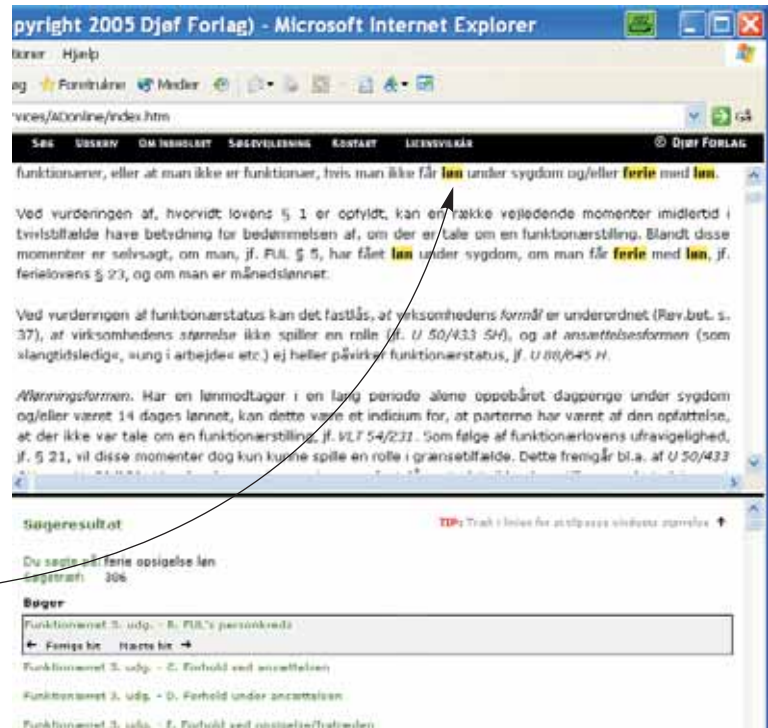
pyright 2005 Djøf Forlag) - Microsoft Internet Explorer

tioner Hjælp

Foretrukne Medier

vices/AOonline/index.htm

Gå

SØG OVERSIGT OM INDHOLDET SØGEVEJLEDNING KONTAKT LICENSVILKÅR © DJØF FORLAG

funktionærer, eller at man ikke er funktionær, hvis man ikke får løn under sygdom og/eller ferie med løn.

Ved vurderingen af, hvorvidt lovens § 1 er opfyldt, kan en række vejledende momenter imidlertid i tvivlstilfælde have betydning for bedømmelsen af, om der er tale om en funktionærstilling. Blandt disse momenter er selvsagt, om man, jf. FUL § 5, har fået løn under sygdom, om man får ferie med løn, jf. ferielovens § 23, og om man er månedslønnet.

Ved vurderingen af funktionærstatus kan det fastslås, at virksomhedens formål er underordnet (Rev.bet. s. 37), at virksomhedens størrelse ikke spiller en rolle (jf. U 50/433 SH), og at ansættelsesformen (som »langtidsledig«, »ung i arbejde« etc.) ej heller påvirker funktionærstatus, jf. U 88/645 H.

Aflønningsformen. Har en lønmodtager i en lang periode alene oppebåret dagpenge under sygdom og/eller været 14 dages lønnet, kan dette være et indicium for, at parterne har været af den opfattelse, at der ikke var tale om en funktionærstilling, jf. VLT 54/231. Som følge af funktionærlovens ufravigelighed, jf. § 21, vil disse momenter dog kun kunne spille en rolle i grænsetilfælde. Dette fremgår bl.a. af U 50/433

Søgeresultat

TIP: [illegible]

Du søgte på: ferie opsigelse løn
Søgetræf: 306

Bøger

Funktionæret 3. udg. - B. FUL's personkreds

← Forrige hit Næste hit →

Funktionæret 3. udg. - C. Forhold ved ansættelsen

Funktionæret 3. udg. - D. Forhold under ansættelsen

Funktionæret 3. udg. - E. Forhold ved opsigelse/fratræden